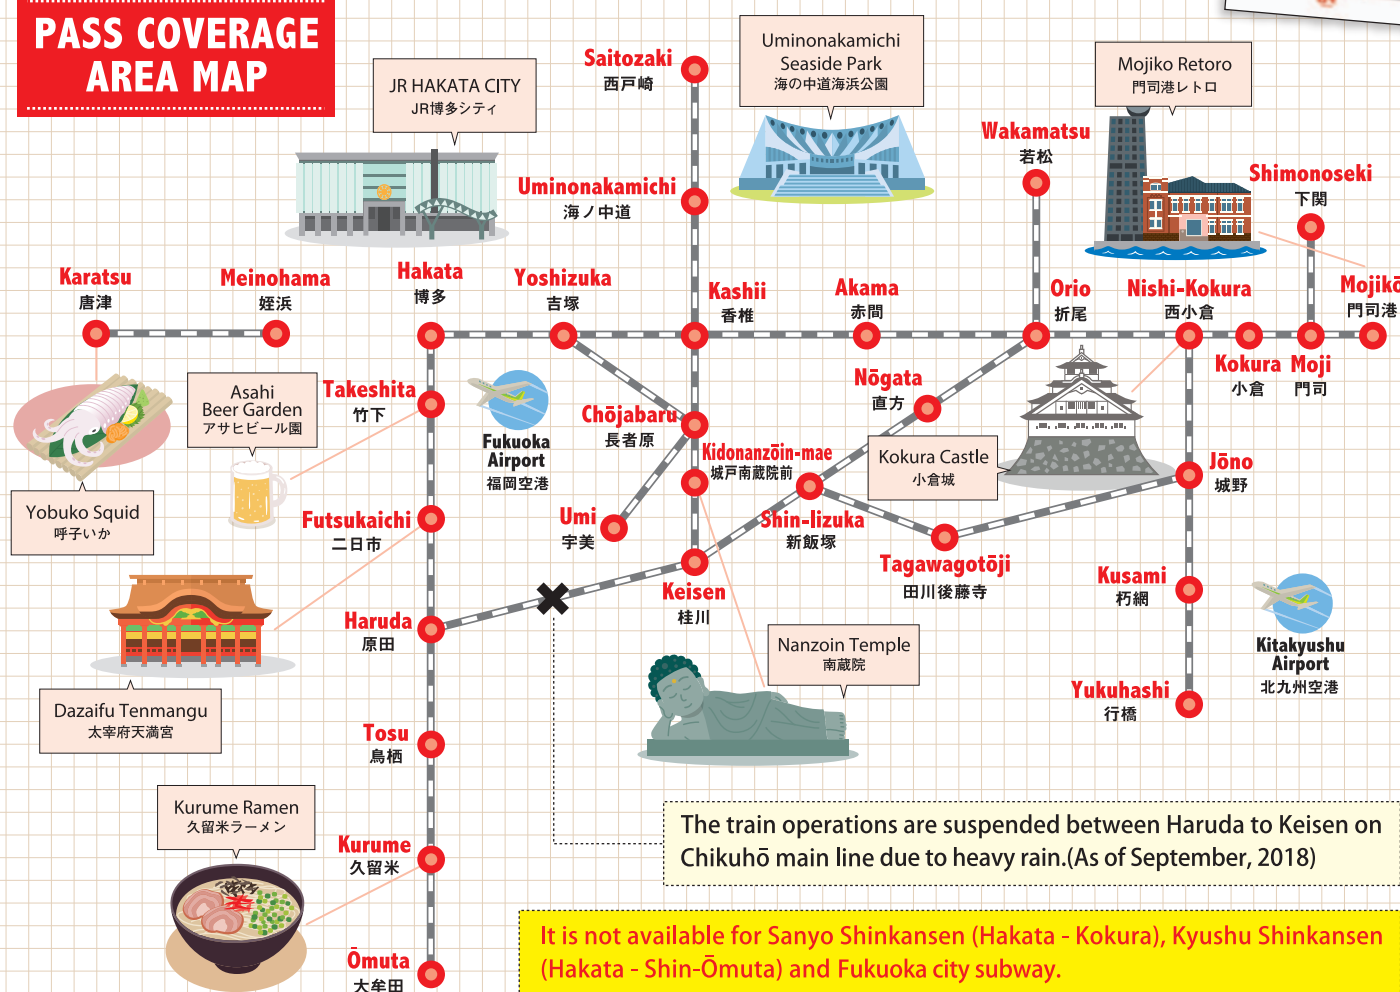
PASS COVERAGE AREA MAP

JR HAKATA CITY
JR博多シティ

Saitozaki
西戸崎

Uminonakamichi Seaside Park
海の中道海浜公園

Mojiko Retoro
門司港レトロ

Wakamatsu
若松

Shimonoseki
下関

Uminonakamichi
海ノ中道

Karatsu
唐津

Meinohama
姪浜

Hakata
博多

Yoshizuka
吉塚

Kashii
香椎

Akama
赤間

Orio
折尾

Nishi-Kokura
西小倉

Mojikō
門司港

Kokura
小倉

Moji
門司

Asahi Beer Garden
アサヒビール園

Takeshita
竹下

Fukuoka Airport
福岡空港

Chōjabaru
長者原

Nōgata
直方

Kokura Castle
小倉城

Jōno
城野

Yobuko Squid
呼子いか

Futsukaichi
二日市

Kidonanzōin-mae
城戸南蔵院前

Umi
宇美

Shin-Iizuka
新飯塚

Tagawagotōji
田川後藤寺

Kusami
朽網

Keisen
桂川

Kitakyushu Airport
北九州空港

Haruda
原田

Nanzoin Temple
南蔵院

Dazaifu Tenmangu
太宰府天満宮

Yukuhashi
行橋

Tosu
鳥栖

Kurume Ramen
久留米ラーメン

Kurume
久留米

The train operations are suspended between Haruda to Keisen on Chikuhō main line due to heavy rain.(As of September, 2018)

Ōmuta
大牟田

It is not available for Sanyo Shinkansen (Hakata - Kokura), Kyushu Shinkansen (Hakata - Shin-Ōmuta) and Fukuoka city subway.